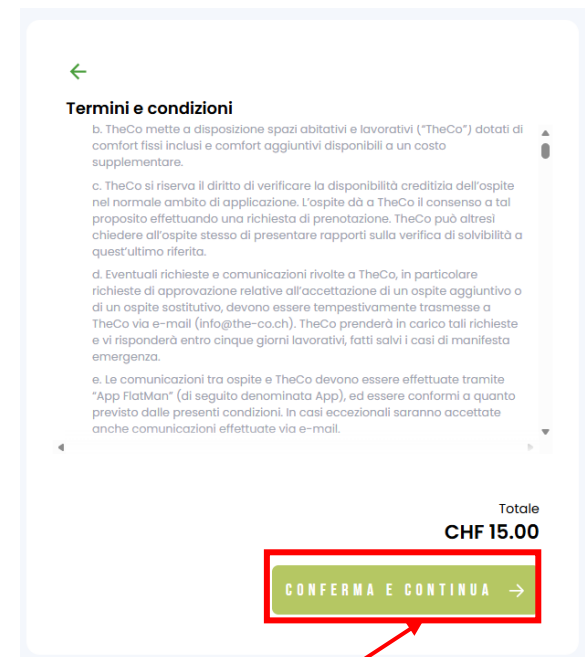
Termini e condizioni

b. TheCo mette a disposizione spazi abitativi e lavorativi ("TheCo") dotati di comfort fissi inclusi e comfort aggiuntivi disponibili a un costo supplementare.

c. TheCo si riserva il diritto di verificare la disponibilità creditizia dell'ospite nel normale ambito di applicazione. L'ospite dà a TheCo il consenso a tal proposito effettuando una richiesta di prenotazione. TheCo può altresì chiedere all'ospite stesso di presentare rapporti sulla verifica di solvibilità a quest'ultimo riferita.

d. Eventuali richieste e comunicazioni rivolte a TheCo, in particolare richieste di approvazione relative all'accettazione di un ospite aggiuntivo o di un ospite sostitutivo, devono essere tempestivamente trasmesse a TheCo via e-mail (info@the-co.ch). TheCo prenderà in carico tali richieste e vi risponderà entro cinque giorni lavorativi, fatti salvi i casi di manifesta emergenza.

e. Le comunicazioni tra ospite e TheCo devono essere effettuate tramite "App FlatMan" (di seguito denominata App), ed essere conformi a quanto previsto dalle presenti condizioni. In casi eccezionali saranno accettate anche comunicazioni effettuate via e-mail.

Totale
CHF 15.00

CONFERMA E CONTINUA